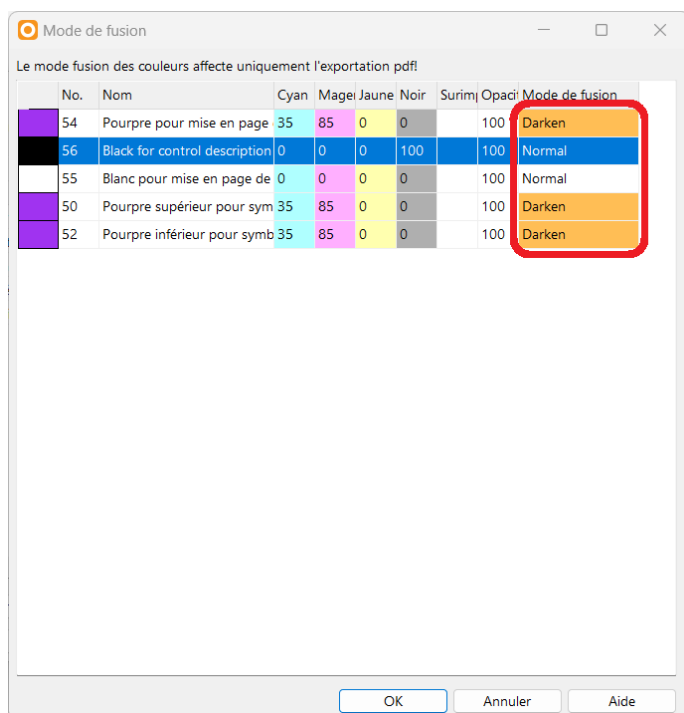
Mode de fusion

Le mode fusion des couleurs affecte uniquement l'exportation pdf!

| | No. | Nom | Cyan | Mage | Jaune | Noir | Surim | Opaci | Mode de fusion |
|---|---|---|---|---|---|---|---|---|---|
| | 54 | Pourpre pour mise en page | 35 | 85 | 0 | 0 | | 100 | Darken |
| | 56 | Black for control description | 0 | 0 | 0 | 100 | | 100 | Normal |
| | 55 | Blanc pour mise en page de | 0 | 0 | 0 | 0 | | 100 | Normal |
| | 50 | Pourpre supérieur pour sym | 35 | 85 | 0 | 0 | | 100 | Darken |
| | 52 | Pourpre inférieur pour symb | 35 | 85 | 0 | 0 | | 100 | Darken |

OK Annuler Aide